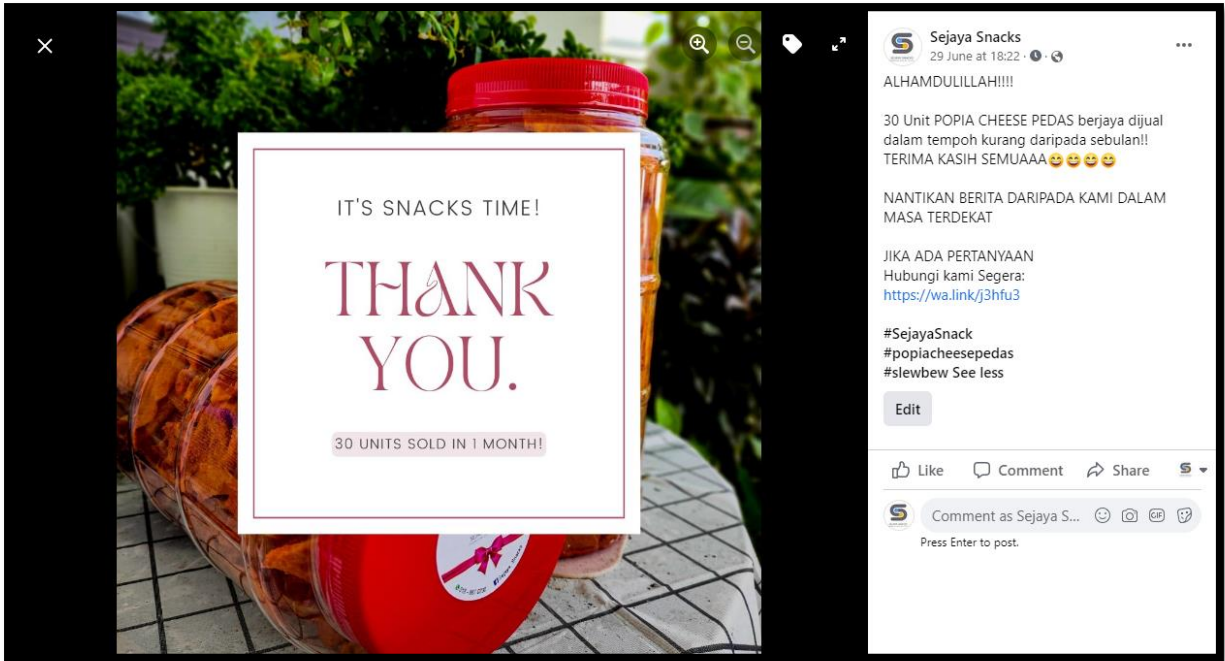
IT'S SNACKS TIME!

THANK YOU.

30 UNITS SOLD IN 1 MONTH!

Sejaya Snacks
29 June at 18:22 ·

ALHAMDULILLAH!!!!

30 Unit POPIA CHEESE PEDAS berjaya dijual dalam tempoh kurang daripada sebulan!! TERIMA KASIH SEMUAAA😄😄😄😄

NANTIKAN BERITA DARIPADA KAMI DALAM MASA TERDEKAT

JIKA ADA PERTANYAAN
Hubungi kami Segera:
https://wa.link/j3hfu3

#SejayaSnack
#popiacheesepedas
#slewbew See less

Edit

Like Comment Share

Comment as Sejaya S...

Press Enter to post.